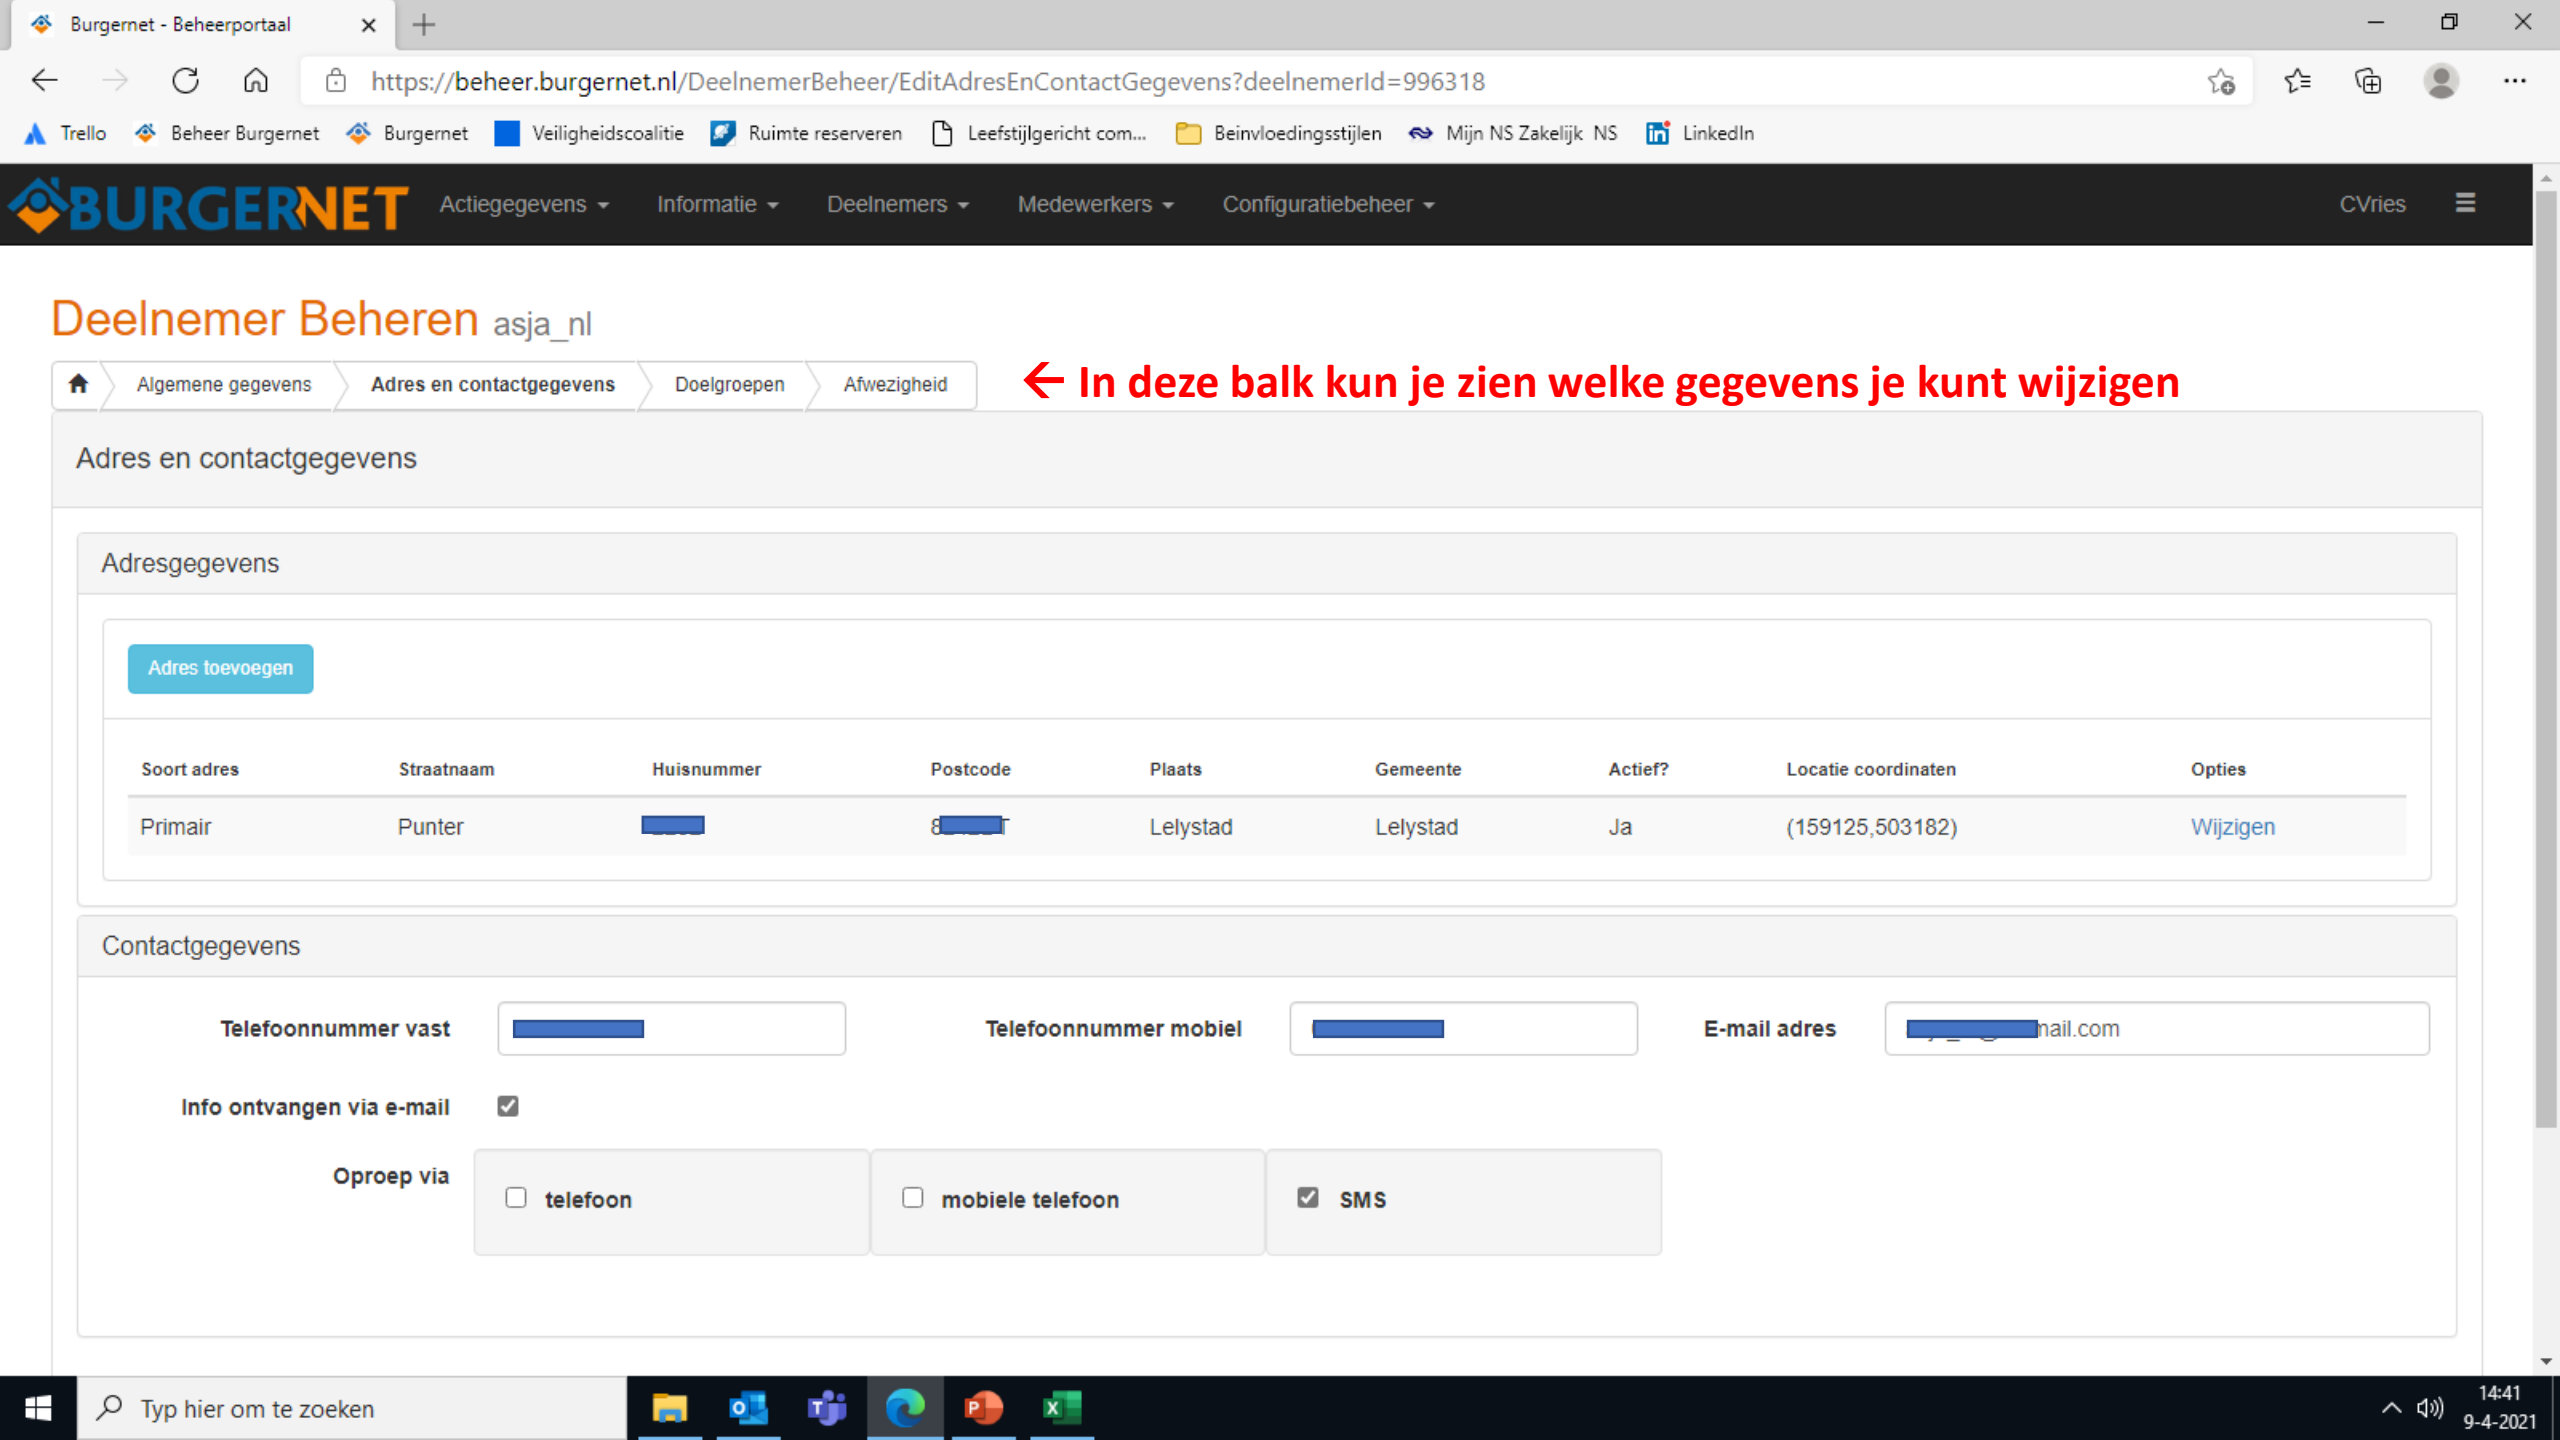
Burgernet - Beheerportaal

https://beheer.burgernet.nl/DeelnemerBeheer/EditAdresEnContactGegevens?deelnemerId=996318

Trello  Beheer Burgernet  Burgernet  Veiligheidscoalitie  Ruimte reserveren  Leefstijlgericht com...  Beinvloedingsstijlen  Mijn NS Zakelijk NS  LinkedIn

BURGERNET  Actiegegevens  Informatie  Deelnemers  Medewerkers  Configuratiebeheer  CVries

Deelnemer Beheren asja_nl

Algemene gegevens | Adres en contactgegevens | Doelgroepen | Afwezigheid

← In deze balk kun je zien welke gegevens je kunt wijzigen

Adres en contactgegevens

Adresgegevens

Adres toevoegen

| Soort adres | Straatnaam | Huisnummer | Postcode | Plaats | Gemeente | Actief? | Locatie coordinaten | Opties |
|---|---|---|---|---|---|---|---|---|
| Primair | Punter | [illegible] | 8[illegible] | Lelystad | Lelystad | Ja | (159125,503182) | Wijzigen |

Contactgegevens

Telefoonnummer vast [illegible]  Telefoonnummer mobiel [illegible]  E-mail adres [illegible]nail.com

Info ontvangen via e-mail

Oproep via  telefoon  mobiele telefoon  SMS

Typ hier om te zoeken

14:41
9-4-2021